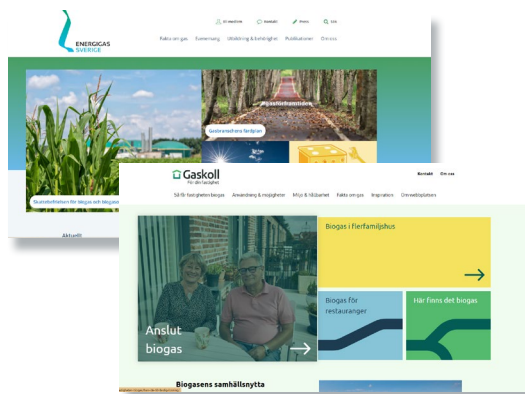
ENERGIGAS SVERIGE

Bli medlem Kontakt Press Sök

Fakta om gas Gasmarknad Utbildning & behörighet Publikationer Om oss

#gasforframtiden

Gasbranschens färdplan

Skattebefrielsen för biogas och biogas

Aktuellt

Gaskoll För din fastighet

Kontakt Om oss

Så får fastigheten biogas Användning & möjligheter Miljö & hållbarhet Fakta om gas Inspiration Omvandlingsplatsen

Biogas i flerfamiljshus

Anslut biogas

Biogas för restauranger

Här finns det biogas

Biogasens samhällsnytta